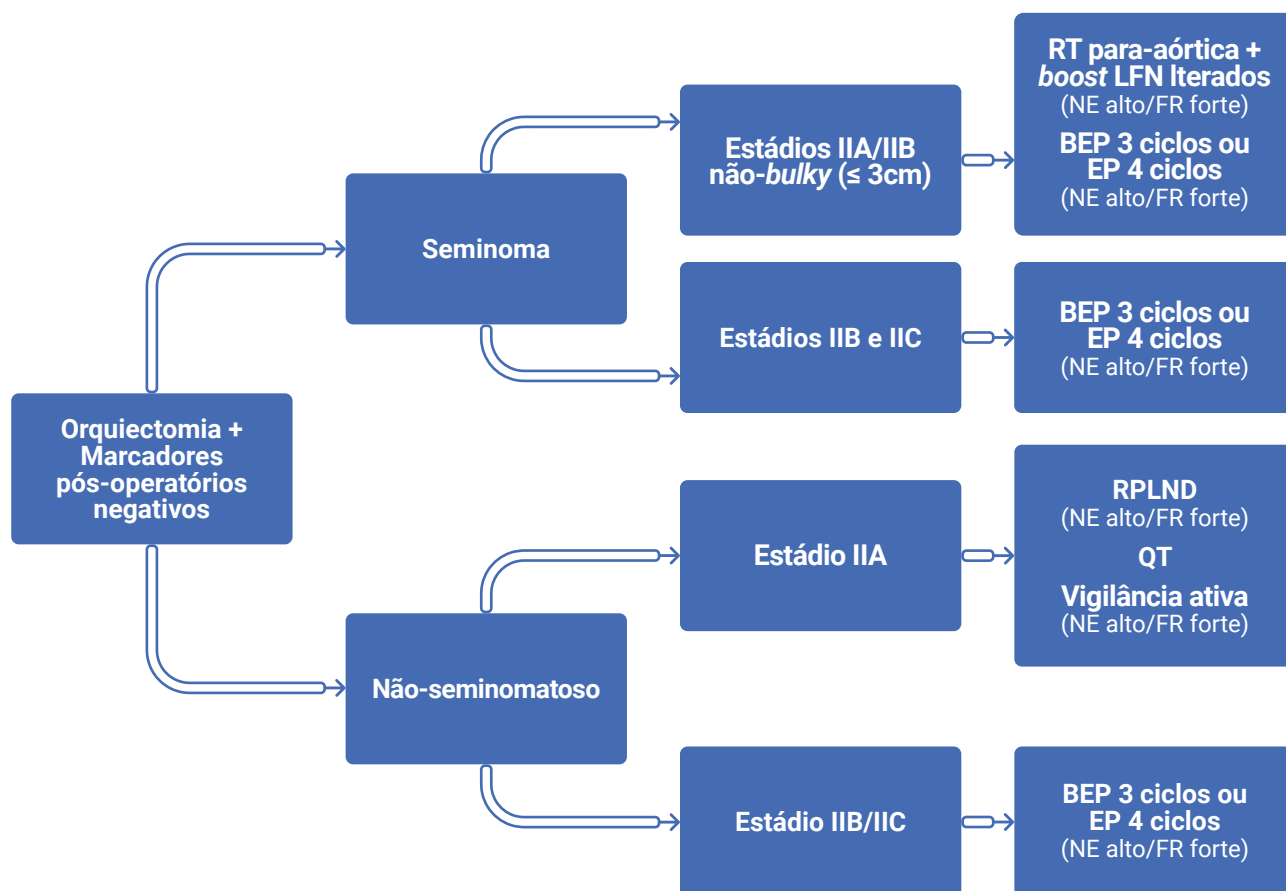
Orquiectomia + Marcadores pós-operatórios negativos

Seminoma

Estádios IIA/IIB não-*bulky* (≤ 3cm)

RT para-aórtica + *boost* LFN lterados
(NE alto/FR forte)
BEP 3 ciclos ou EP 4 ciclos
(NE alto/FR forte)

Estádios IIB e IIC

BEP 3 ciclos ou EP 4 ciclos
(NE alto/FR forte)

Não-seminomatoso

Estádio IIA

RPLND
(NE alto/FR forte)
QT
Vigilância ativa
(NE alto/FR forte)

Estádio IIB/IIC

BEP 3 ciclos ou EP 4 ciclos
(NE alto/FR forte)